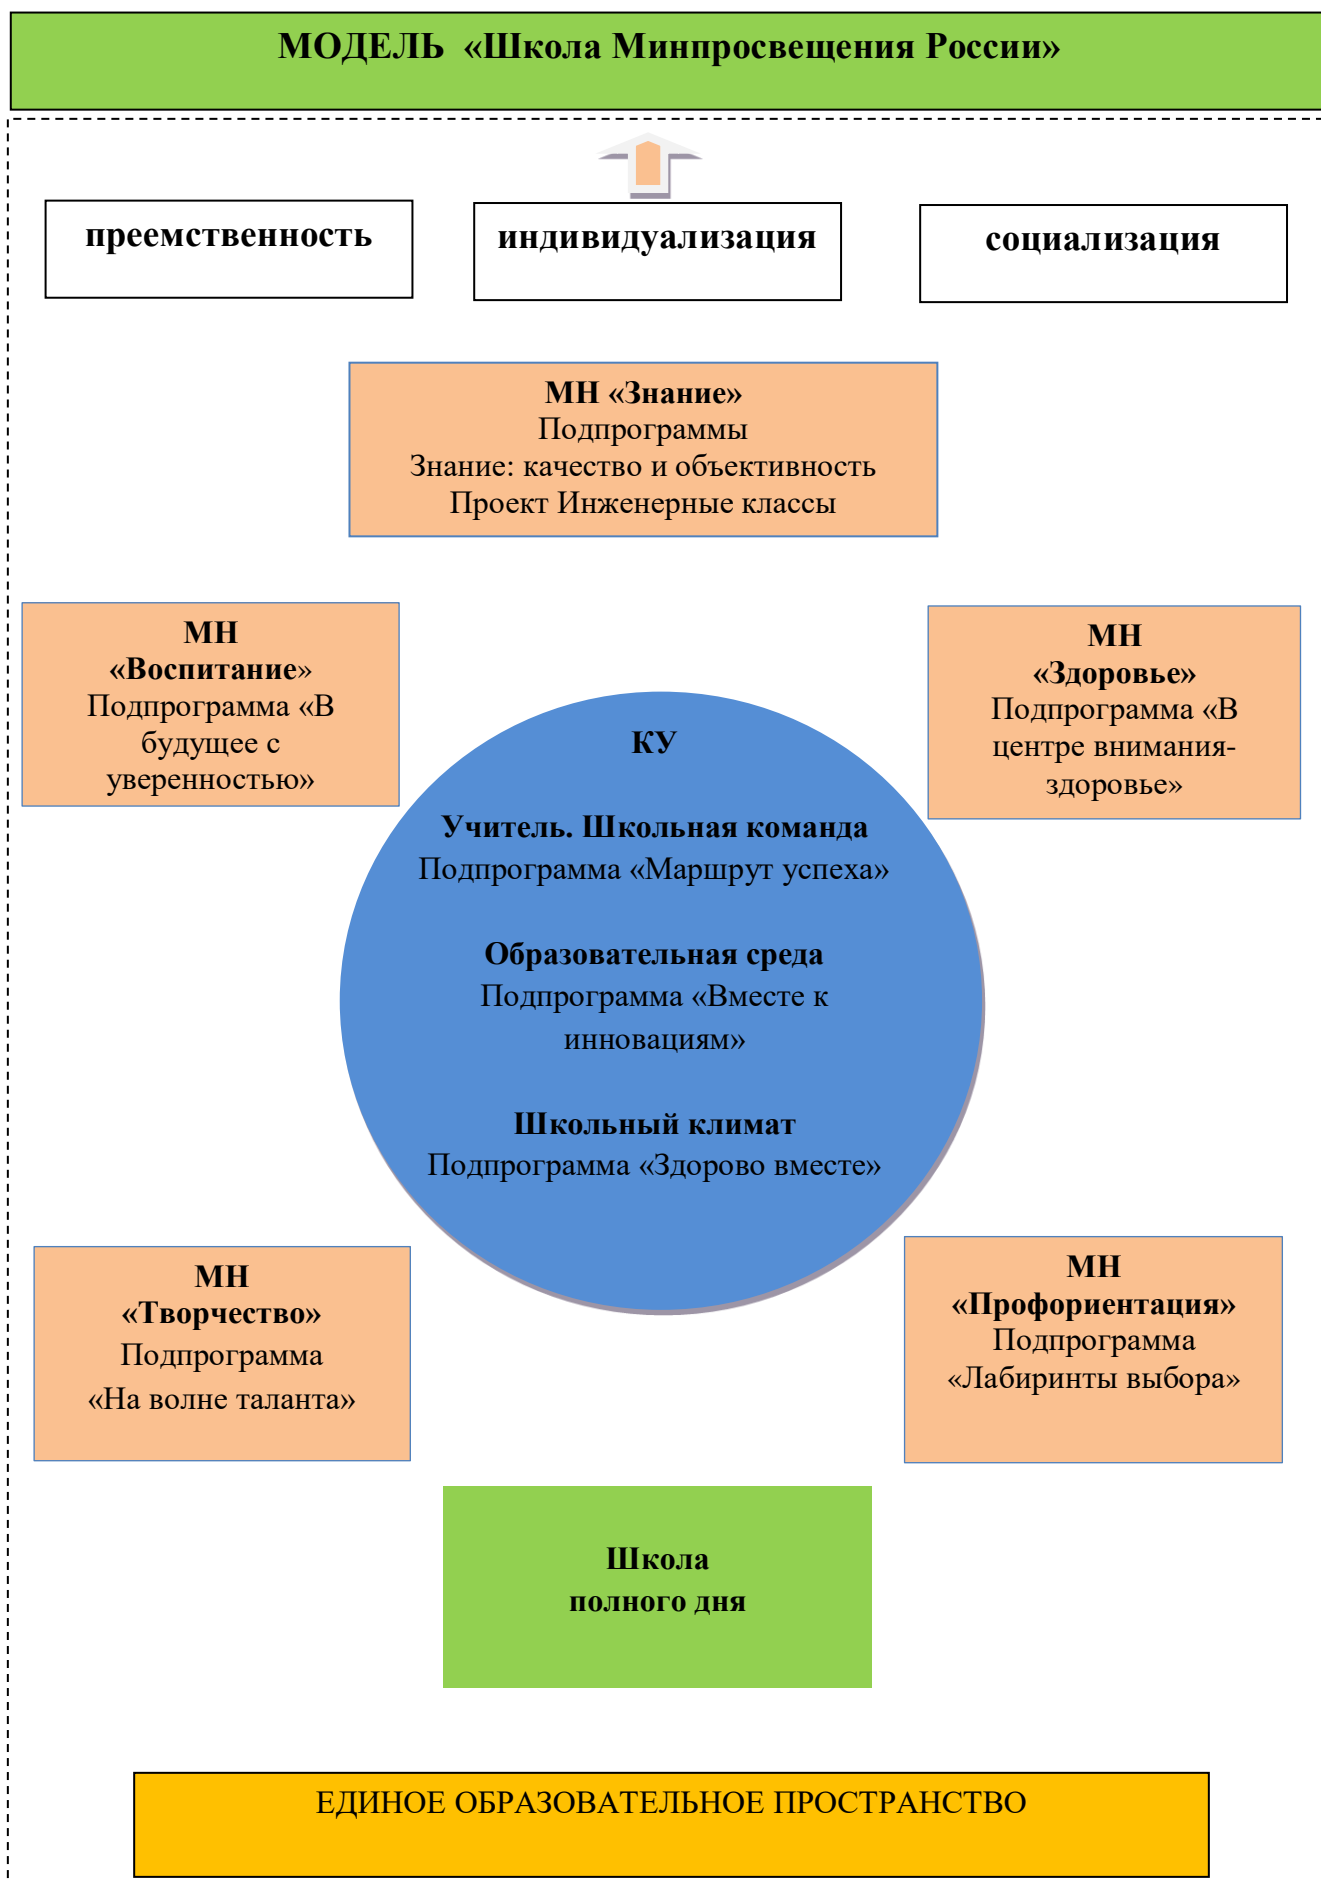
МОДЕЛЬ «Школа Минпросвещения России»

преемственность

индивидуализация

социализация

МН «Знание»
Подпрограммы
Знание: качество и объективность
Проект Инженерные классы

МН «Воспитание»
Подпрограмма «В будущее с уверенностью»

МН «Здоровье»
Подпрограмма «В центре внимания-здоровье»

КУ

Учитель. Школьная команда
Подпрограмма «Маршрут успеха»

Образовательная среда
Подпрограмма «Вместе к инновациям»

Школьный климат
Подпрограмма «Здорово вместе»

МН «Творчество»
Подпрограмма
«На волне таланта»

МН «Профориентация»
Подпрограмма
«Лабиринты выбора»

Школа
полного дня

ЕДИНОЕ ОБРАЗОВАТЕЛЬНОЕ ПРОСТРАНСТВО